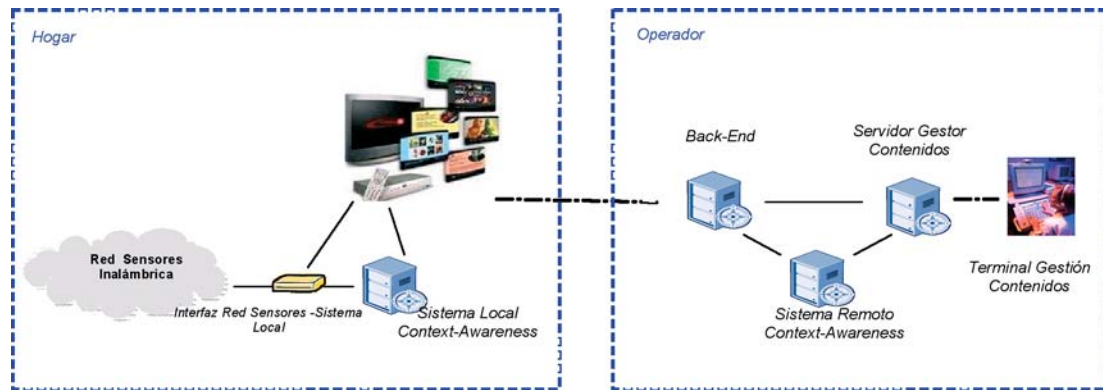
Hogar

Red Sensores Inalámbrica

Interfaz Red Sensores -Sistema Local

Sistema Local Context-Awareness

Operador

Back-End

Servidor Gestor Contenidos

Sistema Remoto Context-Awareness

Terminal Gestión Contenidos